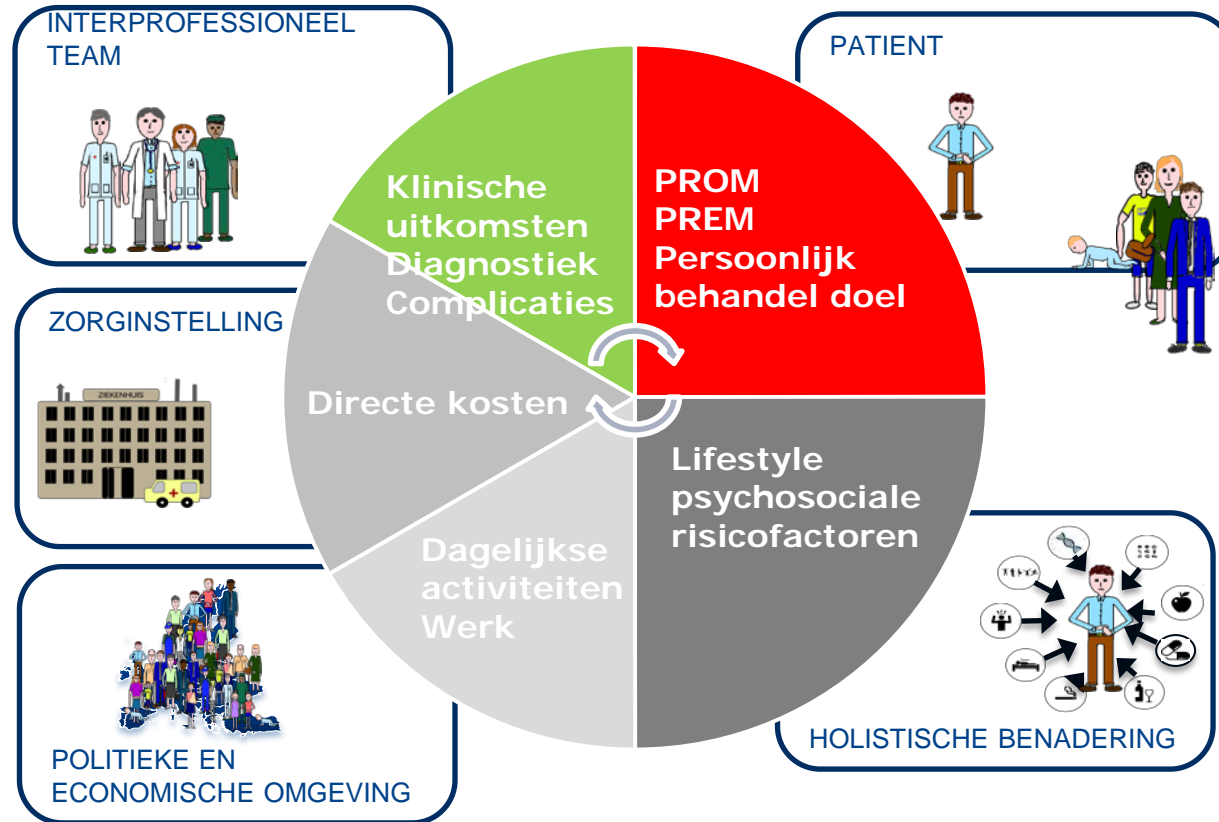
INTERPROFESSIONEEL TEAM

PATIENT

Klinische uitkomsten Diagnostiek Complicaties

PROM
PREM
Persoonlijk behandel doel

ZORGINSTELLING

ZIEKENHUIS

Directe kosten

Lifestyle psychosociale risicofactoren

Dagelijkse activiteiten Werk

POLITIEKE EN ECONOMISCHE OMGEVING

HOLISTISCHE BENADERING